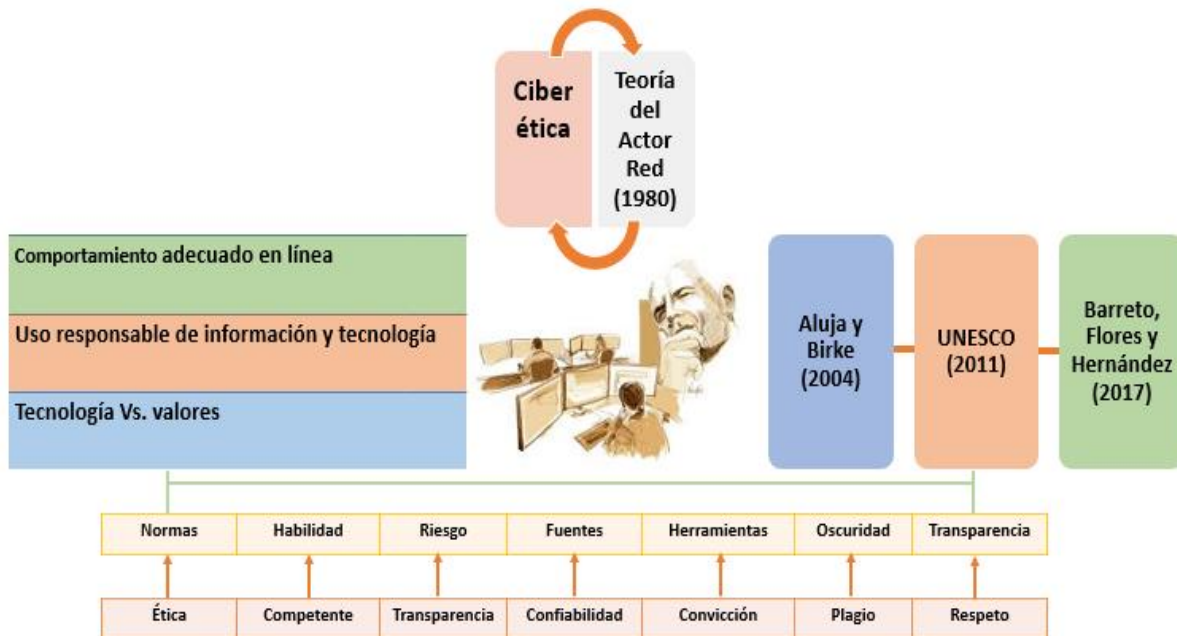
Ciber ética

Teoría del Actor Red (1980)

Comportamiento adecuado en línea

Uso responsable de información y tecnología

Tecnología Vs. valores

Aluja y Birke (2004)

UNESCO (2011)

Barreto, Flores y Hernández (2017)

| Normas | Habilidad | Riesgo | Fuentes | Herramientas | Oscuridad | Transparencia |
|---|---|---|---|---|---|---|
| Ética | Competente | Transparencia | Confiabilidad | Convicción | Plagio | Respeto |